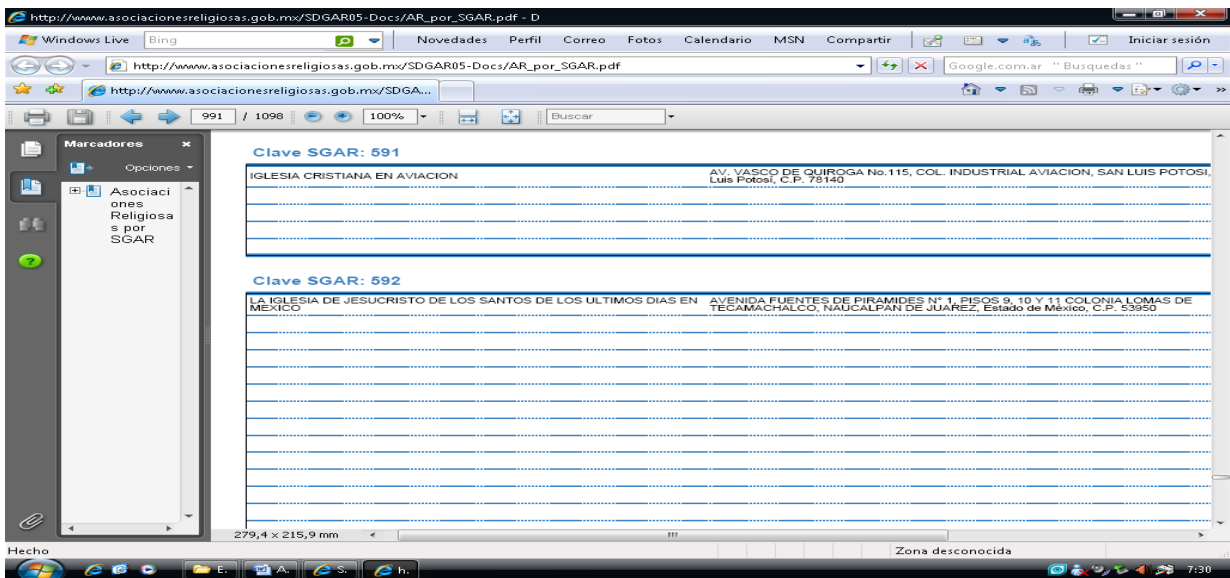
http://www.asociacionesreligiosas.gob.mx/SDGAR05-Docs/AR_por_SGAR.pdf - D

Windows Live Bing Novedades Perfil Correo Fotos Calendario MSN Compartir Iniciar sesión

http://www.asociacionesreligiosas.gob.mx/SDGAR05-Docs/AR_por_SGAR.pdf

Google.com.ar "Busquedas"

http://www.asociacionesreligiosas.gob.mx/SDGA...

991 / 1098 100% Buscar

Marcadores

Opciones

Asociaciones Religiosas por SGAR

Clave SGAR: 591

| IGLESIA CRISTIANA EN AVIACION | AV. VASCO DE QUIROGA No.115, COL. INDUSTRIAL AVIACION, SAN LUIS POTOSI, Luis Potosí, C.P. 78140 |
|---|---|

Clave SGAR: 592

| LA IGLESIA DE JESUCRISTO DE LOS SANTOS DE LOS ULTIMOS DIAS EN MEXICO | AVENIDA FUENTES DE PIRAMIDES N° 1, PISOS 9, 10 Y 11 COLONIA LOMAS DE TECAMACHALCO, NAUCALPAN DE JUAREZ, Estado de México, C.P. 53950 |
|---|---|

279,4 x 215,9 mm

Hecho

Zona desconocida

E. A. S. h.

7:30